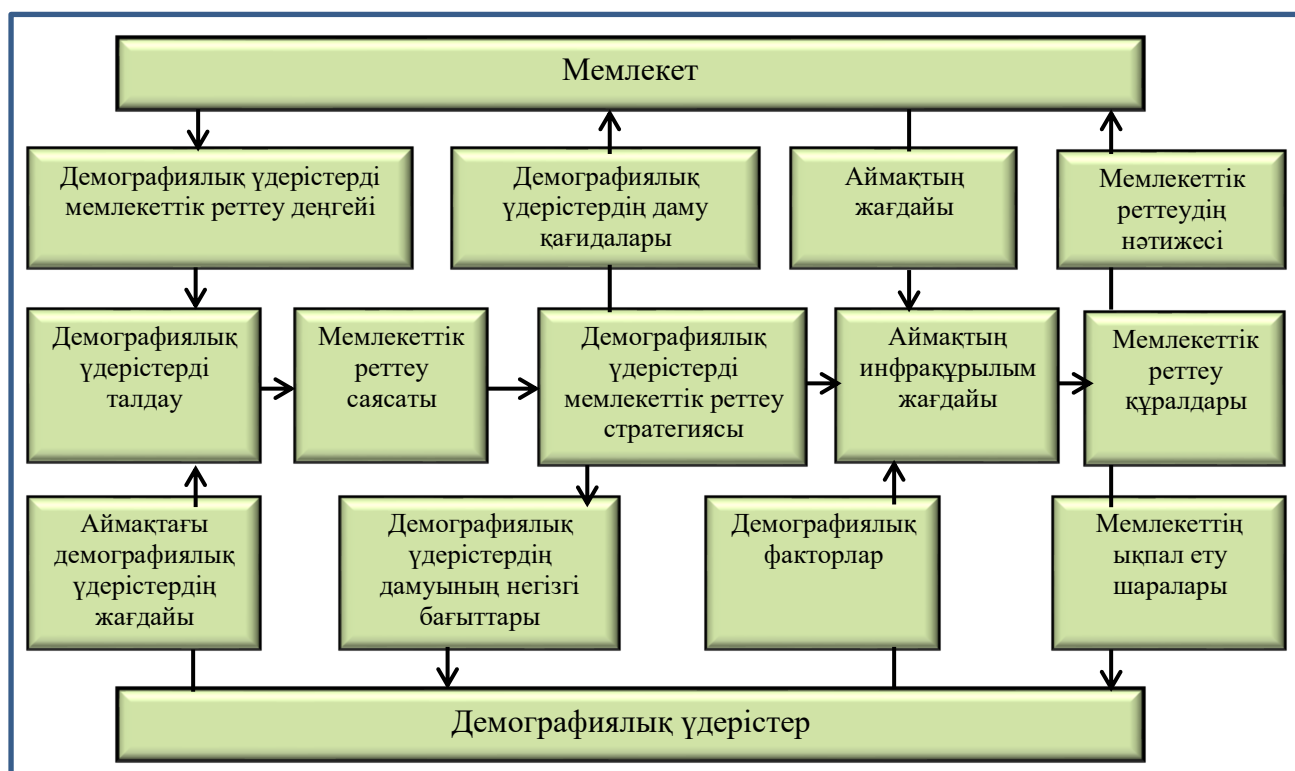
Мемлекет

Демографиялық үдерістерді мемлекеттік реттеу деңгейі

Демографиялық үдерістердің даму қағидалары

Аймақтың жағдайы

Мемлекеттік реттеудің нәтижесі

Демографиялық үдерістерді талдау

Мемлекеттік реттеу саясаты

Демографиялық үдерістерді мемлекеттік реттеу стратегиясы

Аймақтың инфрақұрылым жағдайы

Мемлекеттік реттеу құралдары

Аймақтағы демографиялық үдерістердің жағдайы

Демографиялық үдерістердің дамуының негізгі бағыттары

Демографиялық факторлар

Мемлекеттің ықпал ету шаралары

Демографиялық үдерістер